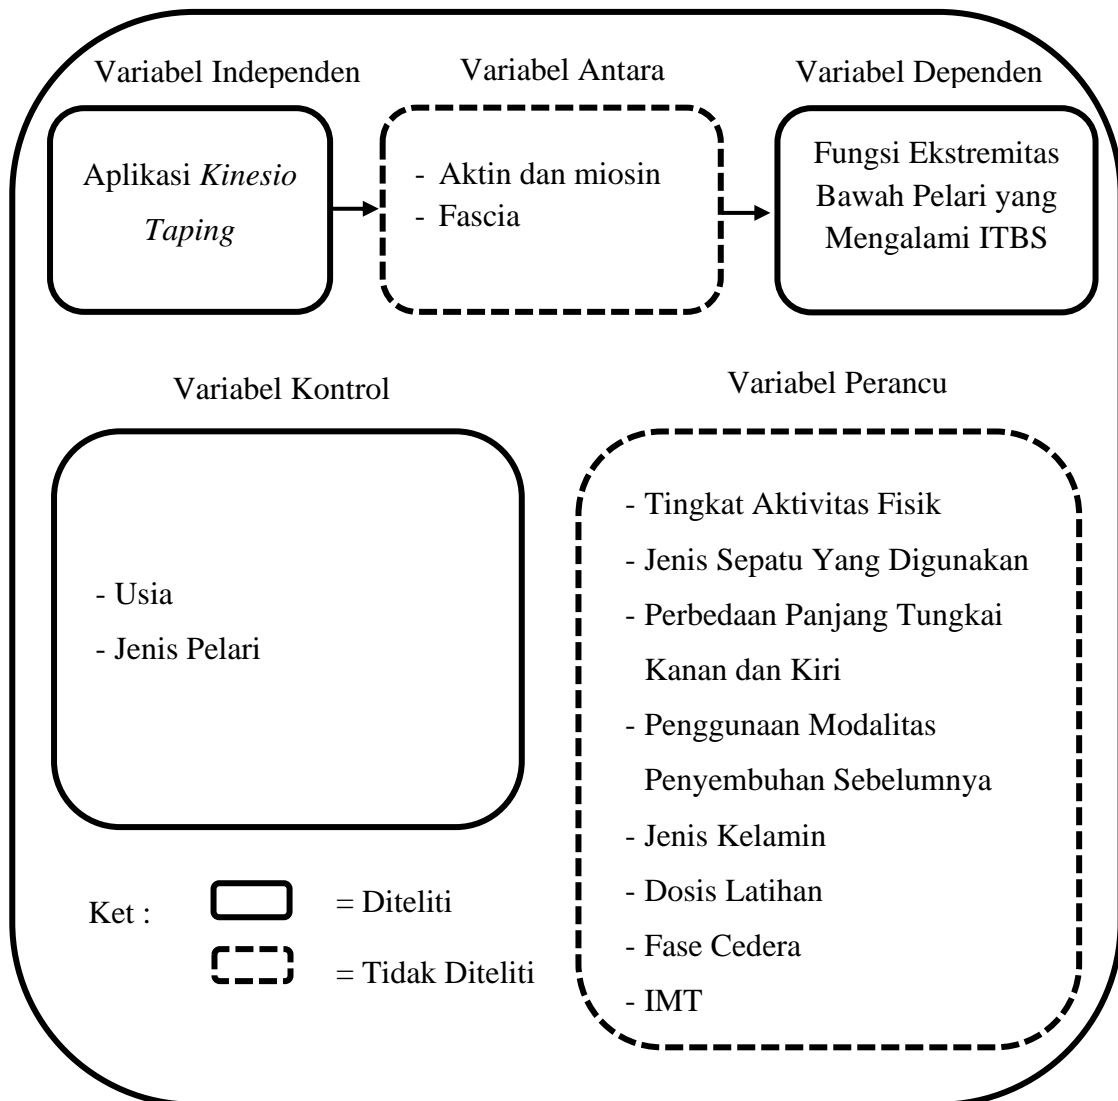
Variabel Independen

Aplikasi Kinesio Taping

Variabel Antara

- Aktin dan miosin
- Fascia

Variabel Dependen

Fungsi Ekstremitas Bawah Pelari yang Mengalami ITBS

Variabel Kontrol

- Usia
- Jenis Pelari

Variabel Perancu

- Tingkat Aktivitas Fisik
- Jenis Sepatu Yang Digunakan
- Perbedaan Panjang Tungkai Kanan dan Kiri
- Penggunaan Modalitas Penyembuhan Sebelumnya
- Jenis Kelamin
- Dosis Latihan
- Fase Cedera
- IMT

Ket :

= Diteliti

= Tidak Diteliti